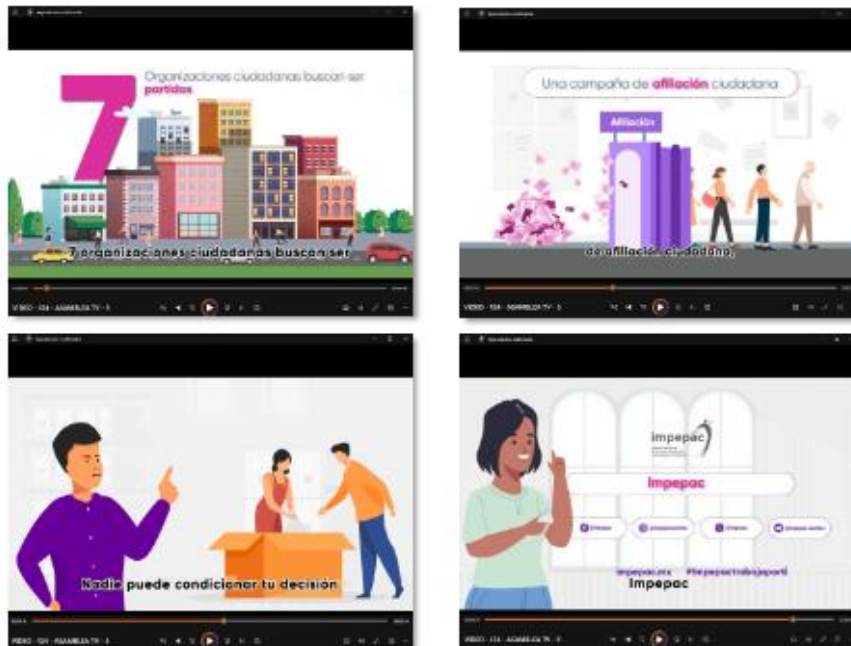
7

Organizaciones ciudadanas buscan ser partidos

7 organizaciones ciudadanas buscan ser

VIDEO - 124 - ASAMBLEA TV - 5

Una campaña de afiliación ciudadana

Afiliación

de afiliación ciudadana,

VIDEO - 124 - ASAMBLEA TV - 5

Nadie puede condicionar tu decisión

VIDEO - 124 - ASAMBLEA TV - 5

impepac

Impepac

impepac.mx

#impepactrabajaporti

Impepac

VIDEO - 124 - ASAMBLEA TV - 5